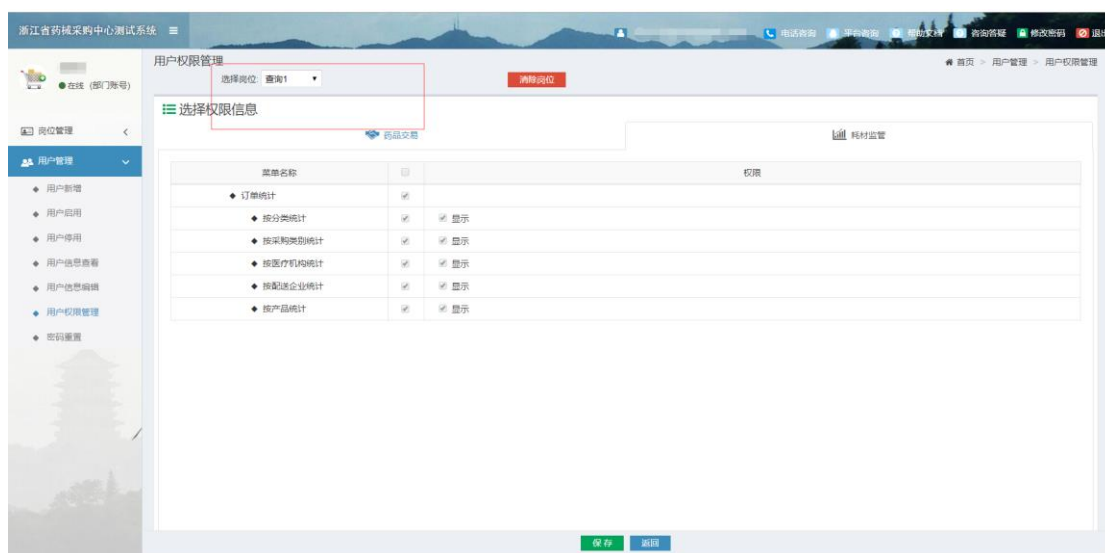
浙江省药械采购中心测试系统 ≡

电话咨询 平台咨询 帮助文档 咨询答疑 修改密码 退出

在线 (部门账号)

岗位管理

用户管理

◆ 用户新增

◆ 用户启用

◆ 用户停用

◆ 用户信息查看

◆ 用户信息编辑

◆ 用户权限管理

◆ 密码重置

用户权限管理

选择岗位: 查询1

清除岗位

首页 > 用户管理 > 用户权限管理

☰ 选择权限信息

药品交易

耗材监管

| 菜单名称 | | 权限 |
|---|---|---|
| ◆ 订单统计 | ✓ | |
| ◆ 按分类统计 | ✓ | ✓ 显示 |
| ◆ 按采购类别统计 | ✓ | ✓ 显示 |
| ◆ 按医疗机构统计 | ✓ | ✓ 显示 |
| ◆ 按配送企业统计 | ✓ | ✓ 显示 |
| ◆ 按产品统计 | ✓ | ✓ 显示 |

保存 返回